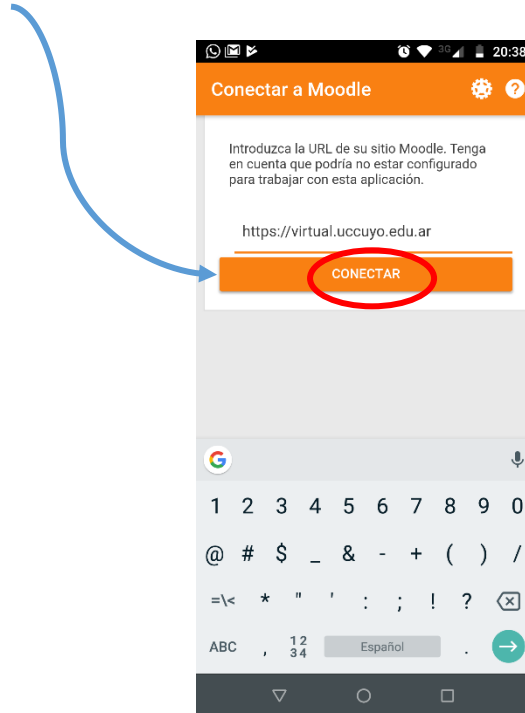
3G 20:38

Conectar a Moodle

Introduzca la URL de su sitio Moodle. Tenga en cuenta que podría no estar configurado para trabajar con esta aplicación.

https://virtual.uccuyo.edu.ar

CONECTAR

G

1 2 3 4 5 6 7 8 9 0

@ # $ _ & - + ( ) /

=\< * " ' : ; ! ?

ABC , 12 34 Español .